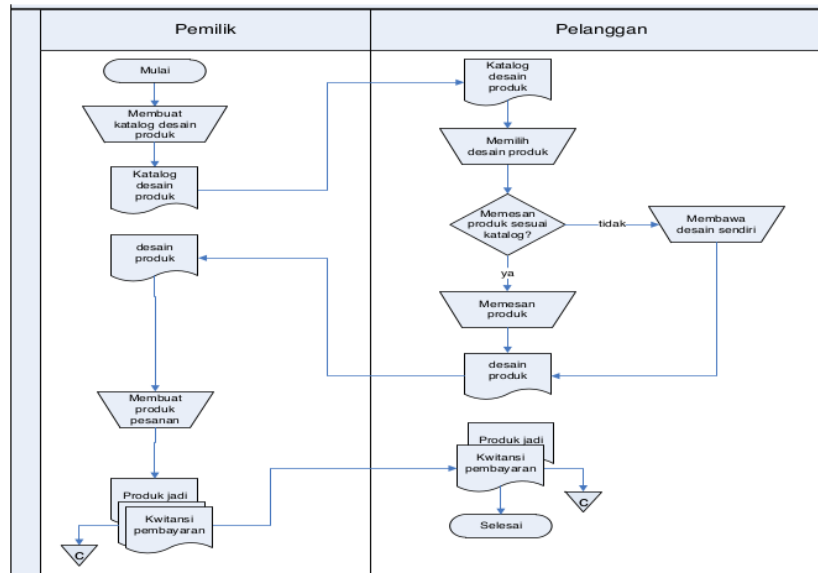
Pemilik

Pelanggan

Mulai

Membuat katalog desain produk

Katalog desain produk

Katalog desain produk

Memilih desain produk

Memesan produk sesuai katalog?

tidak

Membawa desain sendiri

ya

desain produk

Memesan produk

desain produk

Membuat produk pesanan

Produk jadi

Kwitansi pembayaran

Produk jadi

Kwitansi pembayaran

C

Selesai

C